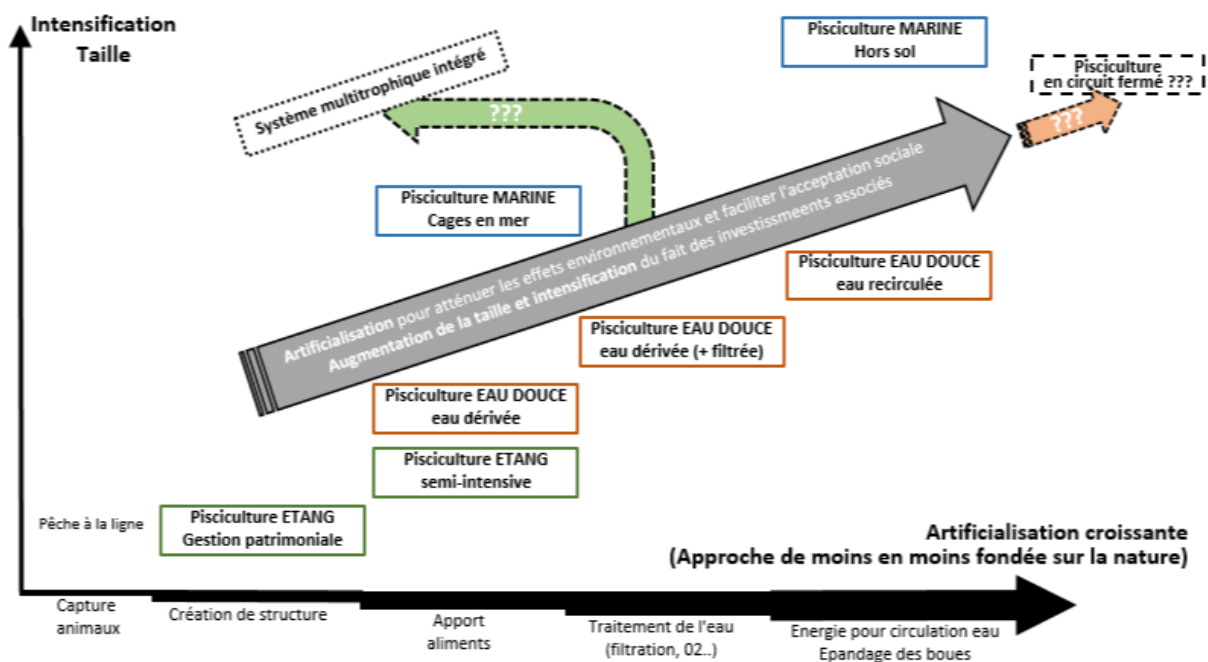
Intensification
Taille

Pisciculture MARINE
Hors sol

Système multitrophique intégré

???

Pisciculture
en circuit fermé ???

???

Artificialisation pour atténuer les effets environnementaux et faciliter l'acceptation sociale
Augmentation de la taille et intensification du fait des investissements associés

Pisciculture MARINE
Cages en mer

Pisciculture EAU DOUCE
eau recirculée

Pisciculture EAU DOUCE
eau dérivée (+ filtrée)

Pisciculture EAU DOUCE
eau dérivée

Pisciculture ETANG
semi-intensive

Pêche à la ligne

Pisciculture ETANG
Gestion patrimoniale

Artificialisation croissante
(Approche de moins en moins fondée sur la nature)

Capture animaux

Création de structure

Apport aliments

Traitement de l'eau (filtration, 02..)

Energie pour circulation eau
Epandage des boues